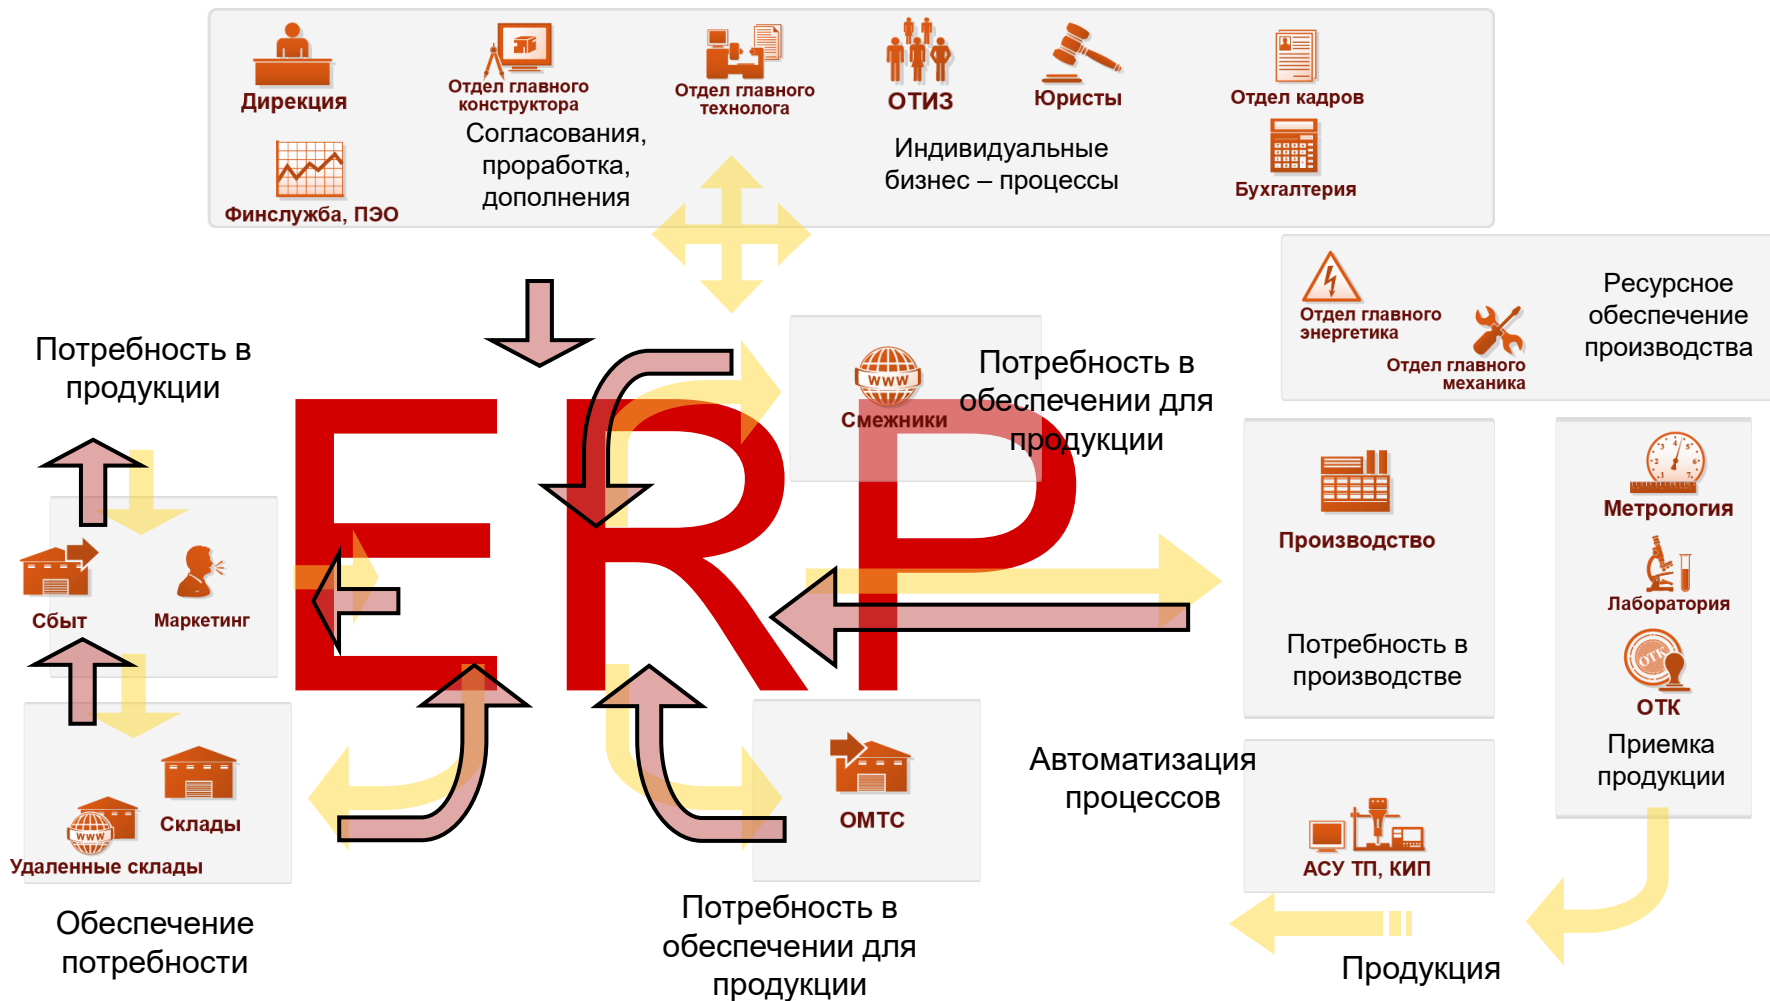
Дирекция

Отдел главного конструктора

Отдел главного технолога

ОТИЗ

Юристы

Отдел кадров

Финслужба, ПЭО

Согласования, проработка, дополнения

Индивидуальные бизнес – процессы

Бухгалтерия

Отдел главного энергетика

Отдел главного механика

Ресурсное обеспечение производства

Потребность в продукции

ERP

WWW
Смежники

Потребность в обеспечении для продукции

Производство

Метрология

Лаборатория

Сбыт

Маркетинг

Потребность в производстве

ОТК

ОТК

Приемка продукции

WWW
Удаленные склады

Склады

ОМТС

Автоматизация процессов

АСУ ТП, КИП

Обеспечение потребности

Потребность в обеспечении для продукции

Продукция